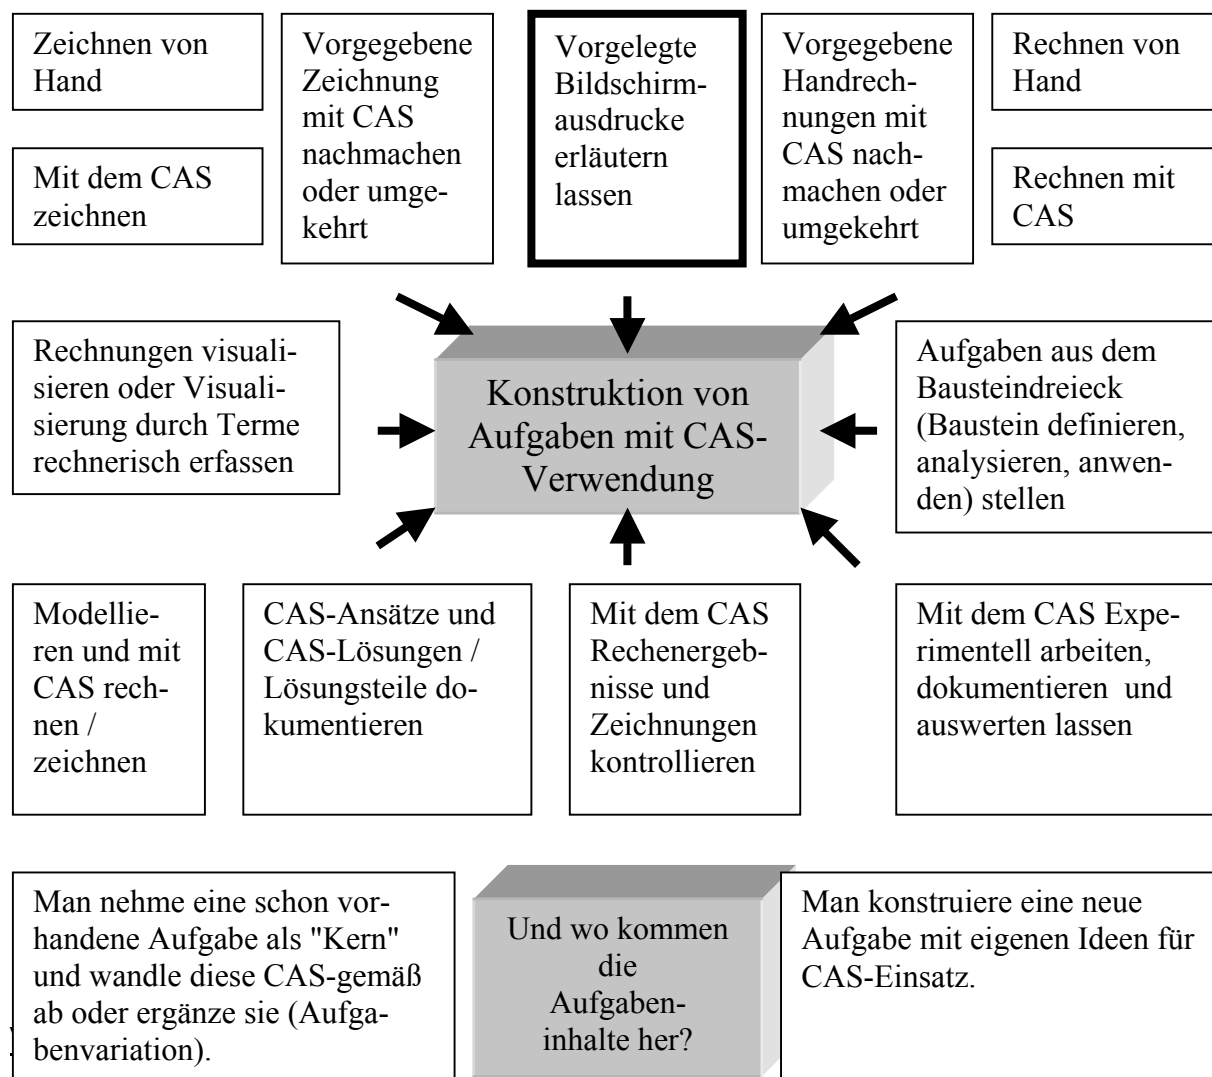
Zeichnen von Hand

Mit dem CAS zeichnen

Vorgegebene Zeichnung mit CAS nachmachen oder umgekehrt

Vorgelegte Bildschirmausdrucke erläutern lassen

Vorgegebene Handrechnungen mit CAS nachmachen oder umgekehrt

Rechnen von Hand

Rechnen mit CAS

Rechnungen visualisieren oder Visualisierung durch Terme rechnerisch erfassen

Konstruktion von Aufgaben mit CAS-Verwendung

Aufgaben aus dem Bausteindreieck (Baustein definieren, analysieren, anwenden) stellen

Modellieren und mit CAS rechnen / zeichnen

CAS-Ansätze und CAS-Lösungen / Lösungsteile dokumentieren

Mit dem CAS Rechenergebnisse und Zeichnungen kontrollieren

Mit dem CAS Experimentell arbeiten, dokumentieren und auswerten lassen

Man nehme eine schon vorhandene Aufgabe als "Kern" und wandle diese CAS-gemäß ab oder ergänze sie (Aufgabenvariation).

Und wo kommen die Aufgabeninhalte her?

Man konstruiere eine neue Aufgabe mit eigenen Ideen für CAS-Einsatz.